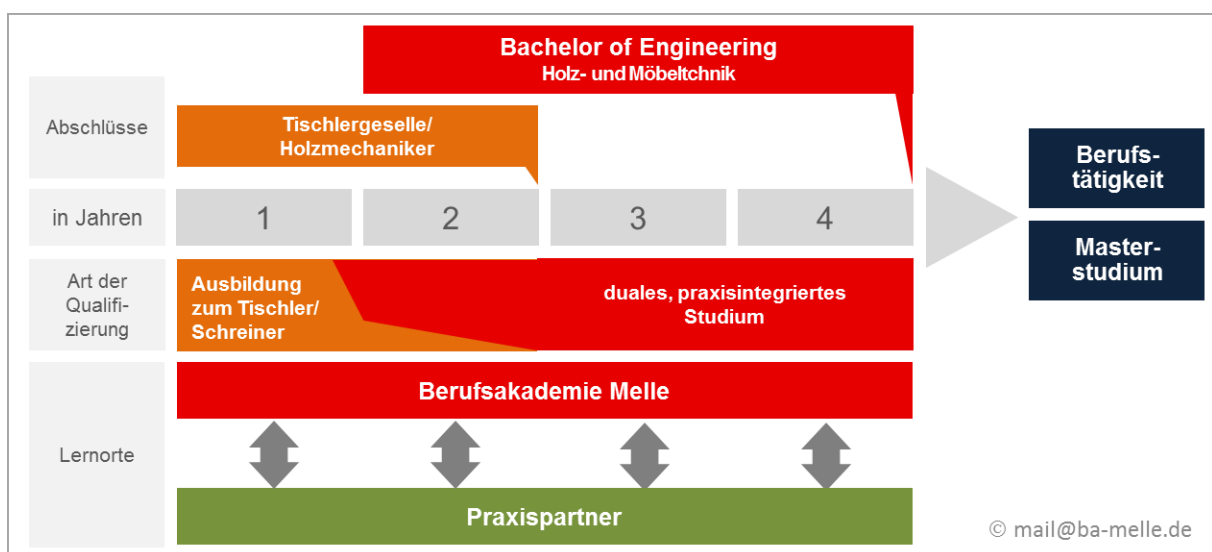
Bachelor of Engineering
Holz- und Möbeltechnik

Abschlüsse

Tischlergeselle/ Holzmechaniker

in Jahren

1

2

3

4

Art der Qualifizierung

Ausbildung zum Tischler/ Schreiner

duales, praxisintegriertes Studium

Lernorte

Berufsakademie Melle

Praxispartner

Berufstätigkeit

Masterstudium

© mail@ba-melle.de